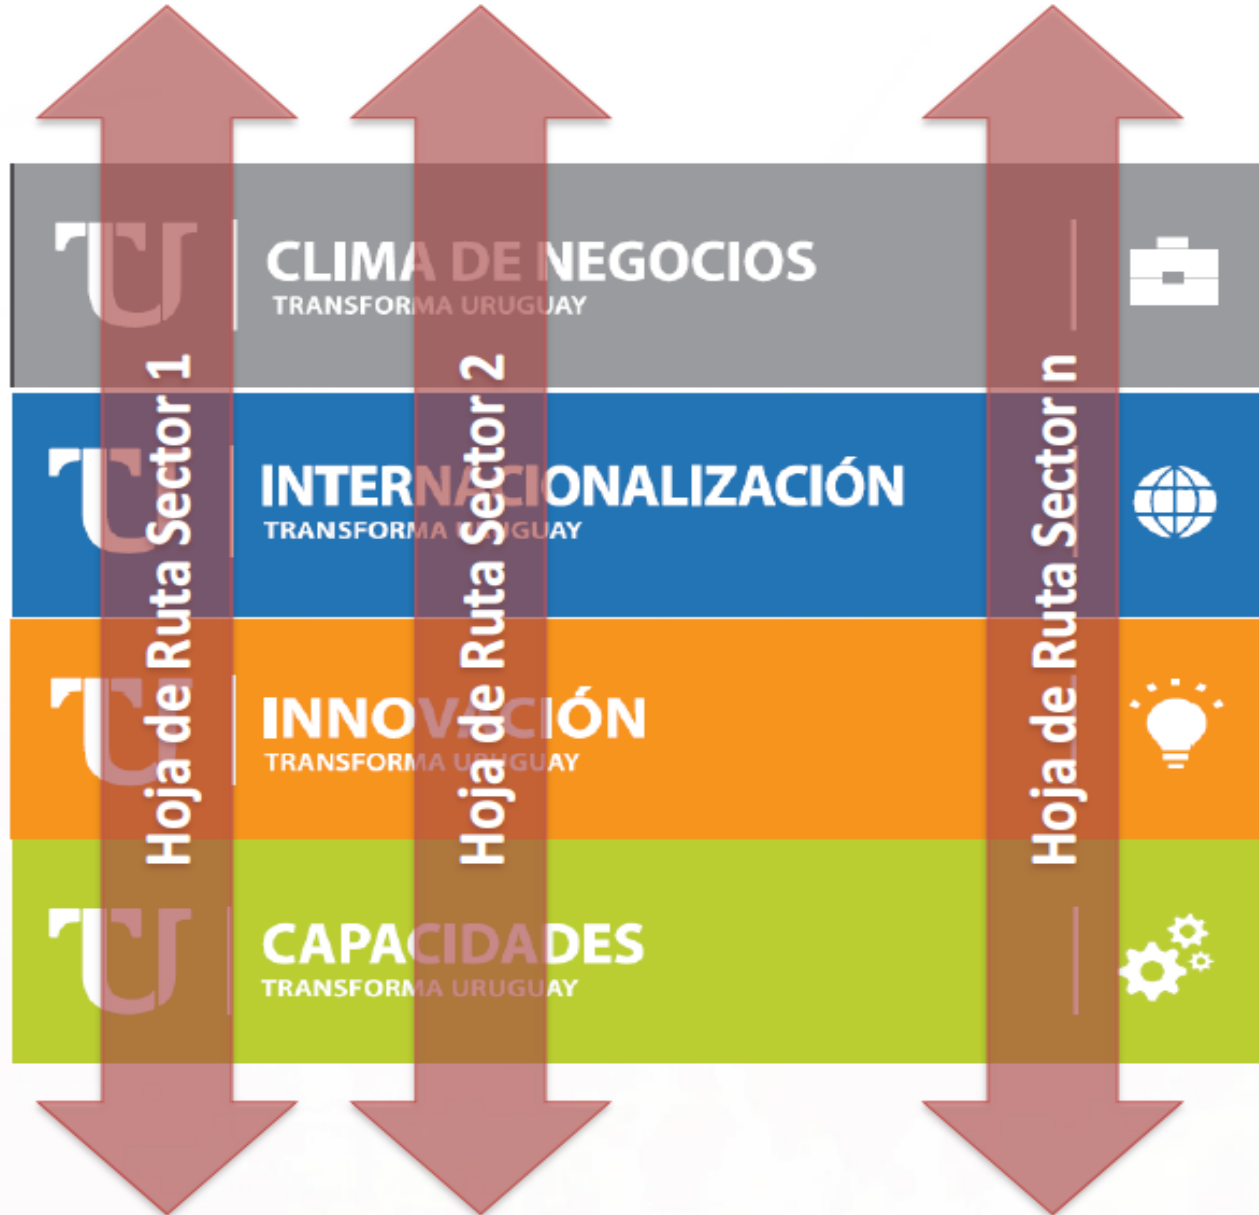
TU CLIMA DE NEGOCIOS
TRANSFORMA URUGUAY

TU INTERNACIONALIZACIÓN
TRANSFORMA URUGUAY

TU INNOVACIÓN
TRANSFORMA URUGUAY

TU CAPACIDADES
TRANSFORMA URUGUAY

Hoja de Ruta Sector 1

Hoja de Ruta Sector 2

Hoja de Ruta Sector n